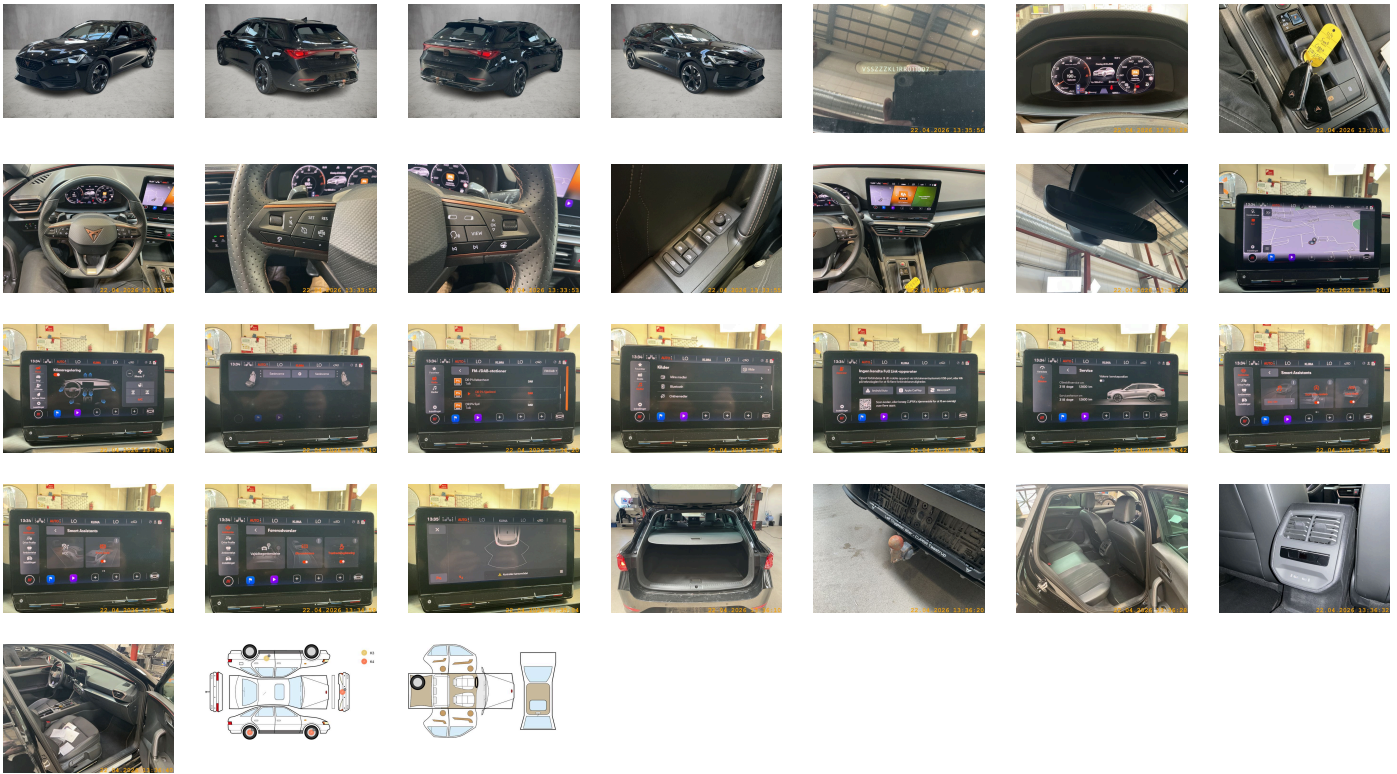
22.04.2026 13:35:56

22.04.2026 13:33:53

22.04.2026 13:33:53

22.04.2026 13:35:56

22.04.2026 13:36:20

22.04.2026 13:36:30

Service

Smart-Assistents

FM-/DAB-stationer

Kilder

Bluetooth

Ingen Android Auto/Apple CarPlay-enhed tilgængelig

K1

K4